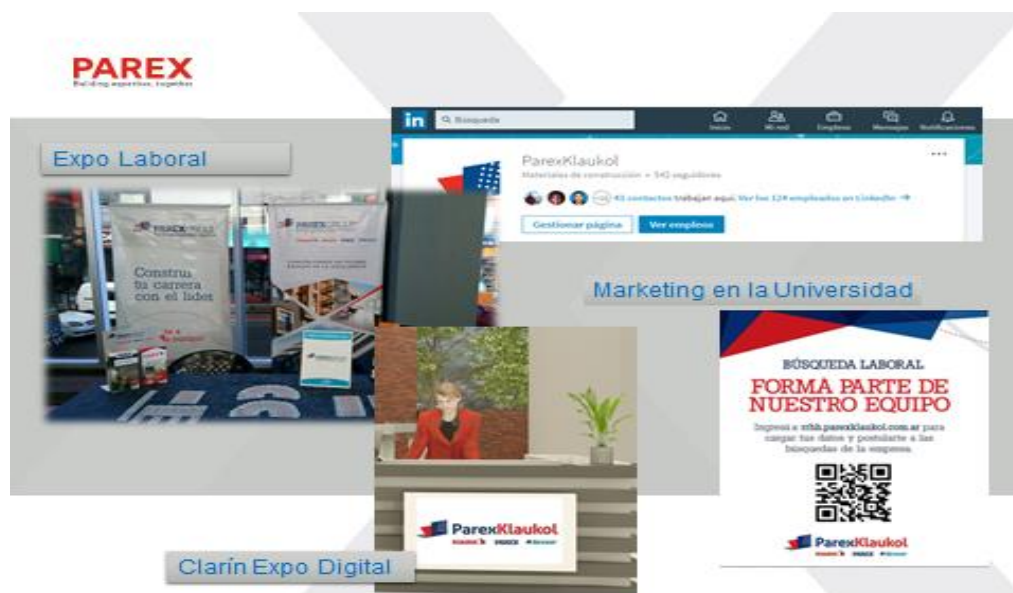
PAREX
Building expertise, together

Expo Laboral

Constru tu carrera con el líder

in Búsqueda
Inicio Mi red Empleos Mensajes Notificaciones

ParexKlaukol
Materiales de construcción • 542 seguidores
45 contactos trabajan aquí. Ver los 124 empleados en LinkedIn
Gestionar página
Ver empleos

Marketing en la Universidad

BÚSQUEDA LABORAL
FORMA PARTE DE NUESTRO EQUIPO
Ingresá a rrhh.parexklaukol.com.ar para cargar tus datos y postularte a las búsquedas de la empresa.

ParexKlaukol

ParexKlaukol

Clarín Expo Digital